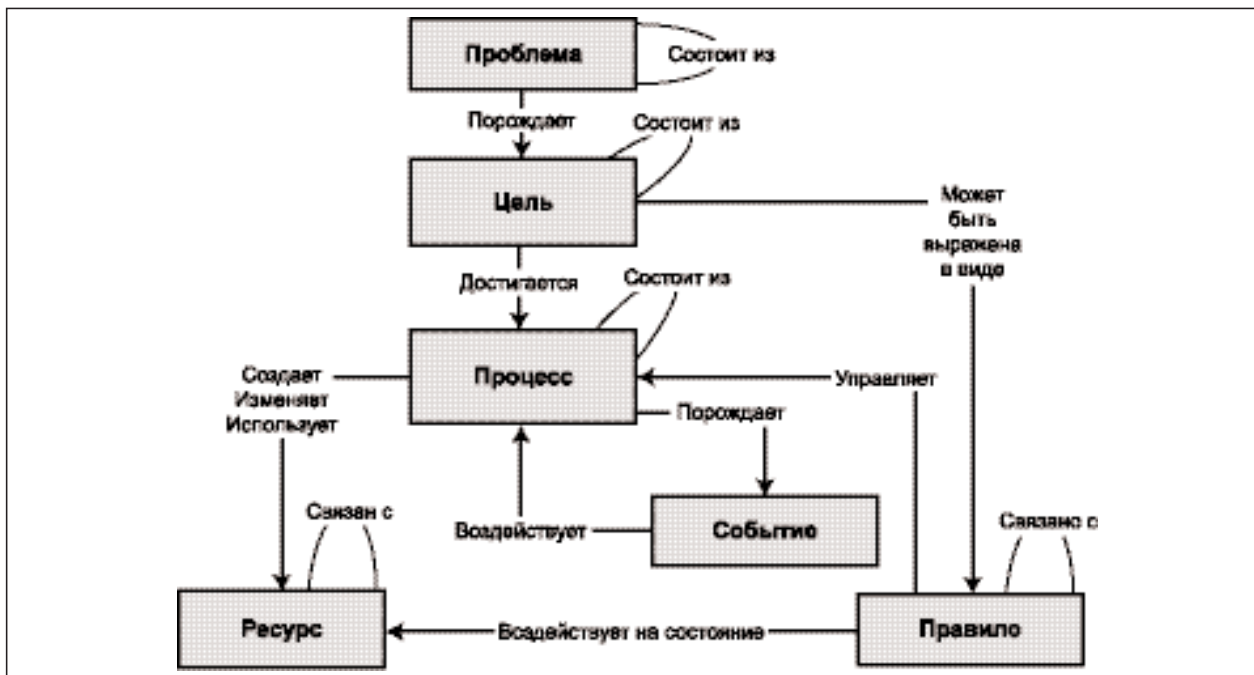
Проблема

Состоит из

Порождает

Состоит из

Цель

Может быть выражена в виде

Достигается

Состоит из

Создает Изменяет Использует

Процесс

Управляет

Порождает

Связан с

Воздействует

Событие

Связано с

Ресурс

Воздействует на состояние

Правило